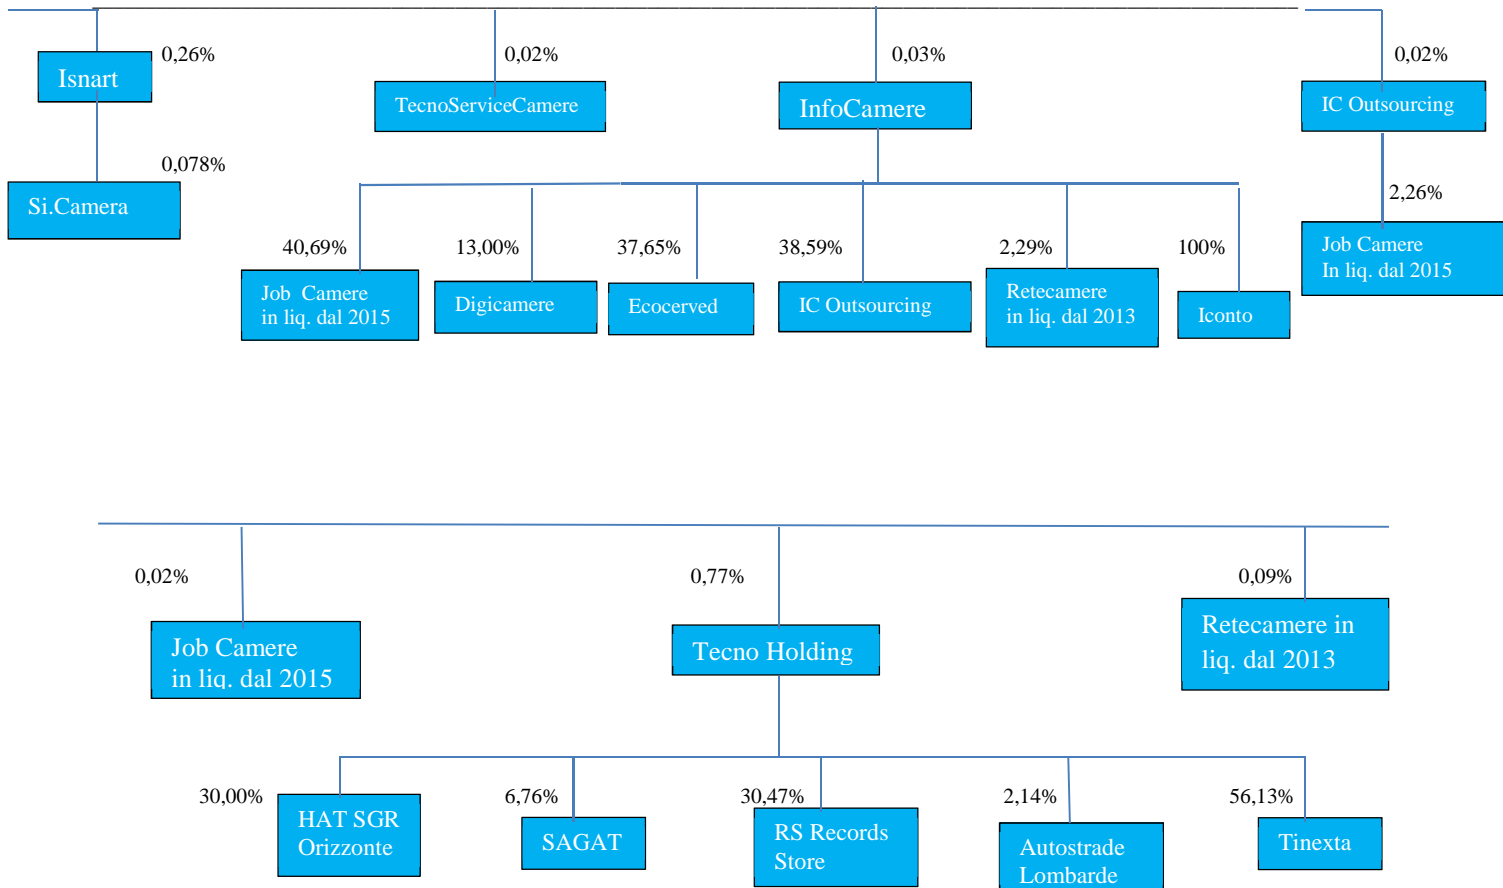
0,26%
Isnart
0,078%
Si.Camera
0,02%
TecnoServiceCamere
0,03%
InfoCamere
0,02%
IC Outsourcing
2,26%
Job Camere In liq. dal 2015
40,69%
Job Camere in liq. dal 2015
13,00%
Digicamere
37,65%
Ecocerved
38,59%
IC Outsourcing
2,29%
Retecamere in liq. dal 2013
100%
Iconto
0,02%
Job Camere in liq. dal 2015
0,77%
Tecno Holding
0,09%
Retecamere in liq. dal 2013
30,00%
HAT SGR Orizzonte
6,76%
SAGAT
30,47%
RS Records Store
2,14%
Autostrade Lombarde
56,13%
Tinexta